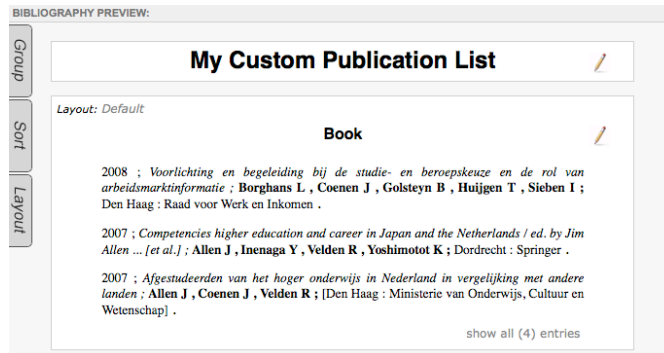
BIBLIOGRAPHY PREVIEW:

Group

Sort

Layout

My Custom Publication List

Layout: Default

Book

2008 ; Voorlichting en begeleiding bij de studie- en beroepskeuze en de rol van arbeidsmarktinformatie ; Borghans L , Coenen J , Golsteyn B , Huijgen T , Sieben I ; Den Haag : Raad voor Werk en Inkomen .

2007 ; Competencies higher education and career in Japan and the Netherlands / ed. by Jim Allen ... [et al.] ; Allen J , Inenaga Y , Velden R , Yoshimotot K ; Dordrecht : Springer .

2007 ; Afgestudeerden van het hoger onderwijs in Nederland in vergelijking met andere landen ; Allen J , Coenen J , Velden R ; [Den Haag : Ministerie van Onderwijs, Cultuur en Wetenschap] .

show all (4) entries